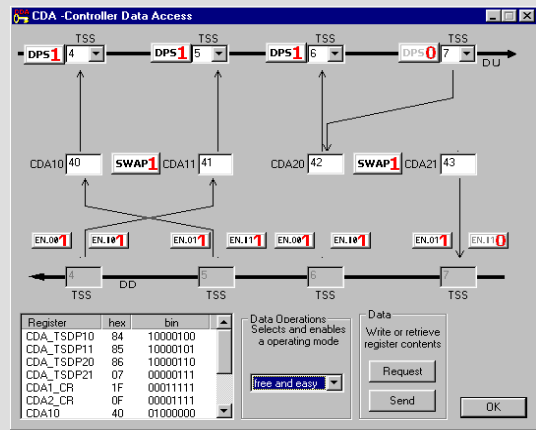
CDA -Controller Data Access

TSS
DPS1 4
TSS
DPS1 5
TSS
DPS1 6
TSS
DPS0 7
DU

CDA10 40
SWAP1
CDA11 41
CDA20 42
SWAP1
CDA21 43

EN.001 EN.101 EN.011 EN.111 EN.001 EN.101 EN.011 EN.110

4 6 6 7
TSS DD TSS TSS TSS

| Register | hex | bin |
|---|---|---|
| CDA_TSDP10 | 84 | 10000100 |
| CDA_TSDP11 | 85 | 10000101 |
| CDA_TSDP20 | 86 | 10000110 |
| CDA_TSDP21 | 07 | 00000111 |
| CDA1_CR | 1F | 00011111 |
| CDA2_CR | 0F | 00001111 |
| CDA10 | 40 | 01000000 |

Data Operations
Selects and enables a operating mode
free and easy

Data
Write or retrieve register contents
Request
Send

OK